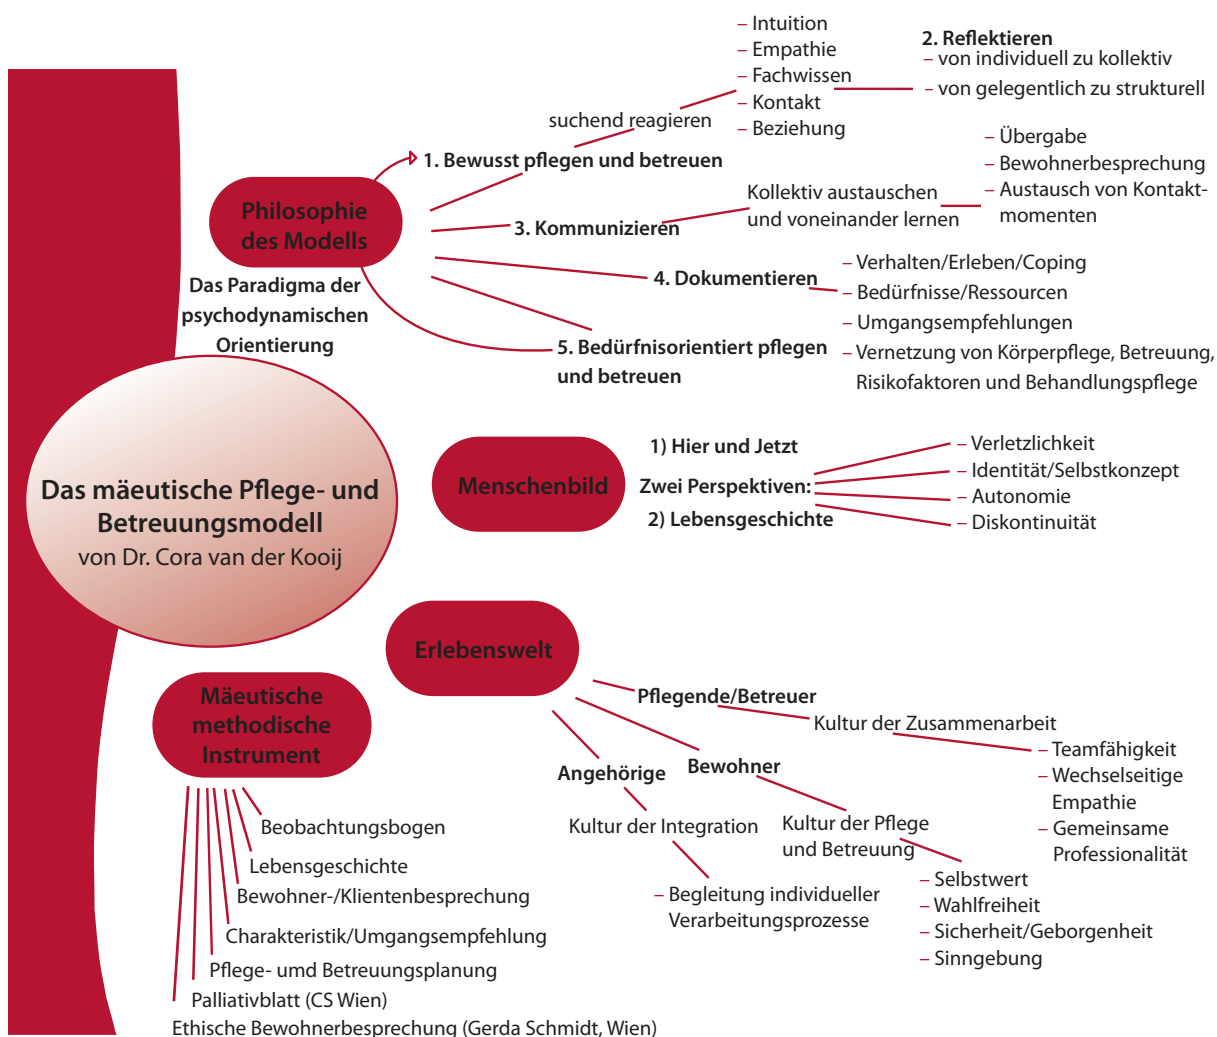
Das mäeutische Pflege- und Betreuungsmodell
von Dr. Cora van der Kooij

Philosophie des Modells

Das Paradigma der psychodynamischen Orientierung

1. Bewusst pflegen und betreuen

suchend reagieren

– Intuition
– Empathie
– Fachwissen
– Kontakt
– Beziehung

2. Reflektieren
– von individuell zu kollektiv
– von gelegentlich zu strukturell

3. Kommunizieren

Kollektiv austauschen und voneinander lernen

– Übergabe
– Bewohnerbesprechung
– Austausch von Kontaktmomenten

4. Dokumentieren

– Verhalten/Erleben/Coping
– Bedürfnisse/Ressourcen
– Umgangsempfehlungen
– Vernetzung von Körperpflege, Betreuung, Risikofaktoren und Behandlungspflege

5. Bedürfnisorientiert pflegen und betreuen

Menschenbild

1) Hier und Jetzt
Zwei Perspektiven:
2) Lebensgeschichte

– Verletzlichkeit
– Identität/Selbstkonzept
– Autonomie
– Diskontinuität

Erlebenswelt

Pflegende/Betreuer
Kultur der Zusammenarbeit
– Teamfähigkeit
– Wechselseitige Empathie
– Gemeinsame Professionalität

Angehörige
Kultur der Integration
– Begleitung individueller Verarbeitungsprozesse

Bewohner
Kultur der Pflege und Betreuung
– Selbstwert
– Wahlfreiheit
– Sicherheit/Geborgenheit
– Sinngebung

Mäeutische methodische Instrument

Beobachtungsbogen
Lebensgeschichte
Bewohner-/Klientenbesprechung
Charakteristik/Umgangsempfehlung
Pflege- umd Betreuungsplanung
Palliativblatt (CS Wien)
Ethische Bewohnerbesprechung (Gerda Schmidt, Wien)